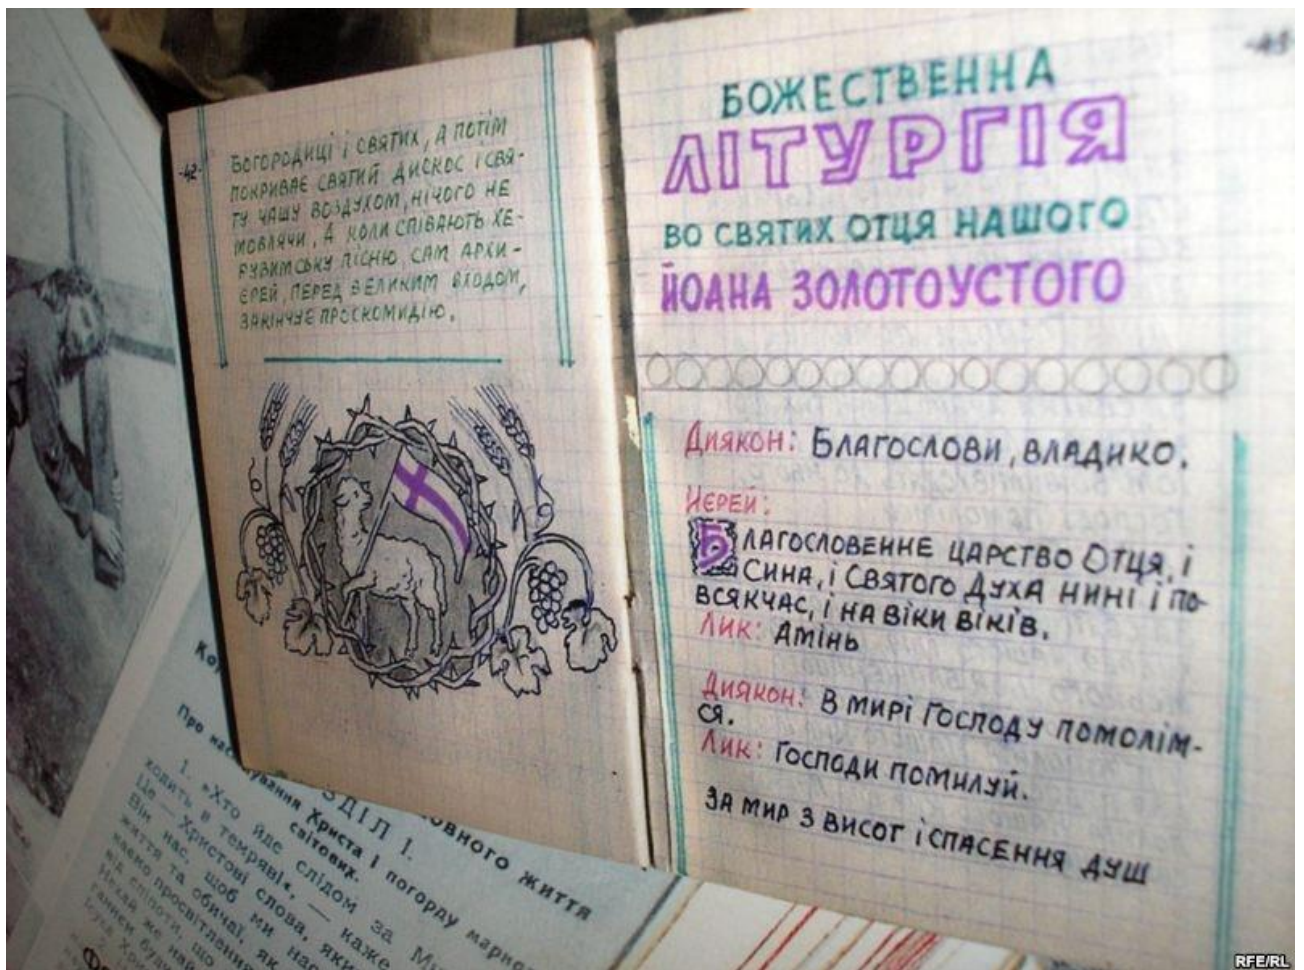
-42-

Богородиці і святих, а потім покриває святий дискос і святу чашу воздухом, нічого не мовлячи, а коли співають херувимську пісню, сам архиєрей, перед великим входом, закінчує проскомидію.

-43-

БОЖЕСТВЕННА
ЛІТУРГІЯ
ВО СВЯТИХ ОТЦЯ НАШОГО
ЙОАНА ЗОЛОТОУСТОГО

Диякон: Благослови, владико.

Ієрей:
Благословенне царство Отця, і Сина, і Святого Духа нині і повсякчас, і на віки віків.
Лик: Амінь

Диякон: В мирі Господу помолімся.
Лик: Господи помилуй.

За мир з висот і спасення душ

Ко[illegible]

Про на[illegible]

ВІДІЛ I.
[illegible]вного життя
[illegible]ування Христа і погорду марно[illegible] світових.

1. «Хто йде слідом за М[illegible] ходить в темряві», — каже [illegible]
Це — Христові слова, які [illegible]
Він нас, щоб ми на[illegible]
життя та обичаї, як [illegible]
маємо просвітлення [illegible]
від сліпоти, що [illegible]
Нехай же на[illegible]
ганням бу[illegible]
Бута Хр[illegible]

RFE/RL